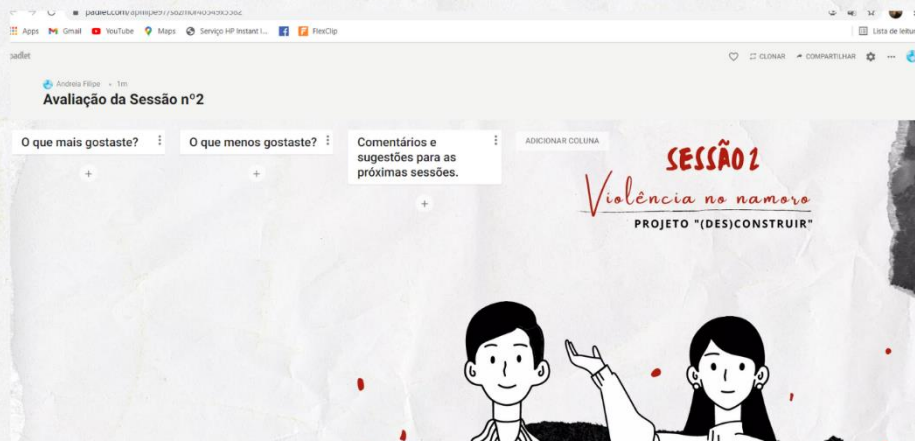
padlet.com/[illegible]

Apps Gmail YouTube Maps Serviço HP Instant I... FlexClip

Lista de leitu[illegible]

adlet

CLONAR COMPARTILHAR

Andreia Filipe • 1m

Avaliação da Sessão nº2

O que mais gostaste?

+

O que menos gostaste?

+

Comentários e sugestões para as próximas sessões.

+

ADICIONAR COLUNA

SESSÃO 2

Violência no namoro

PROJETO "(DES)CONSTRUIR"